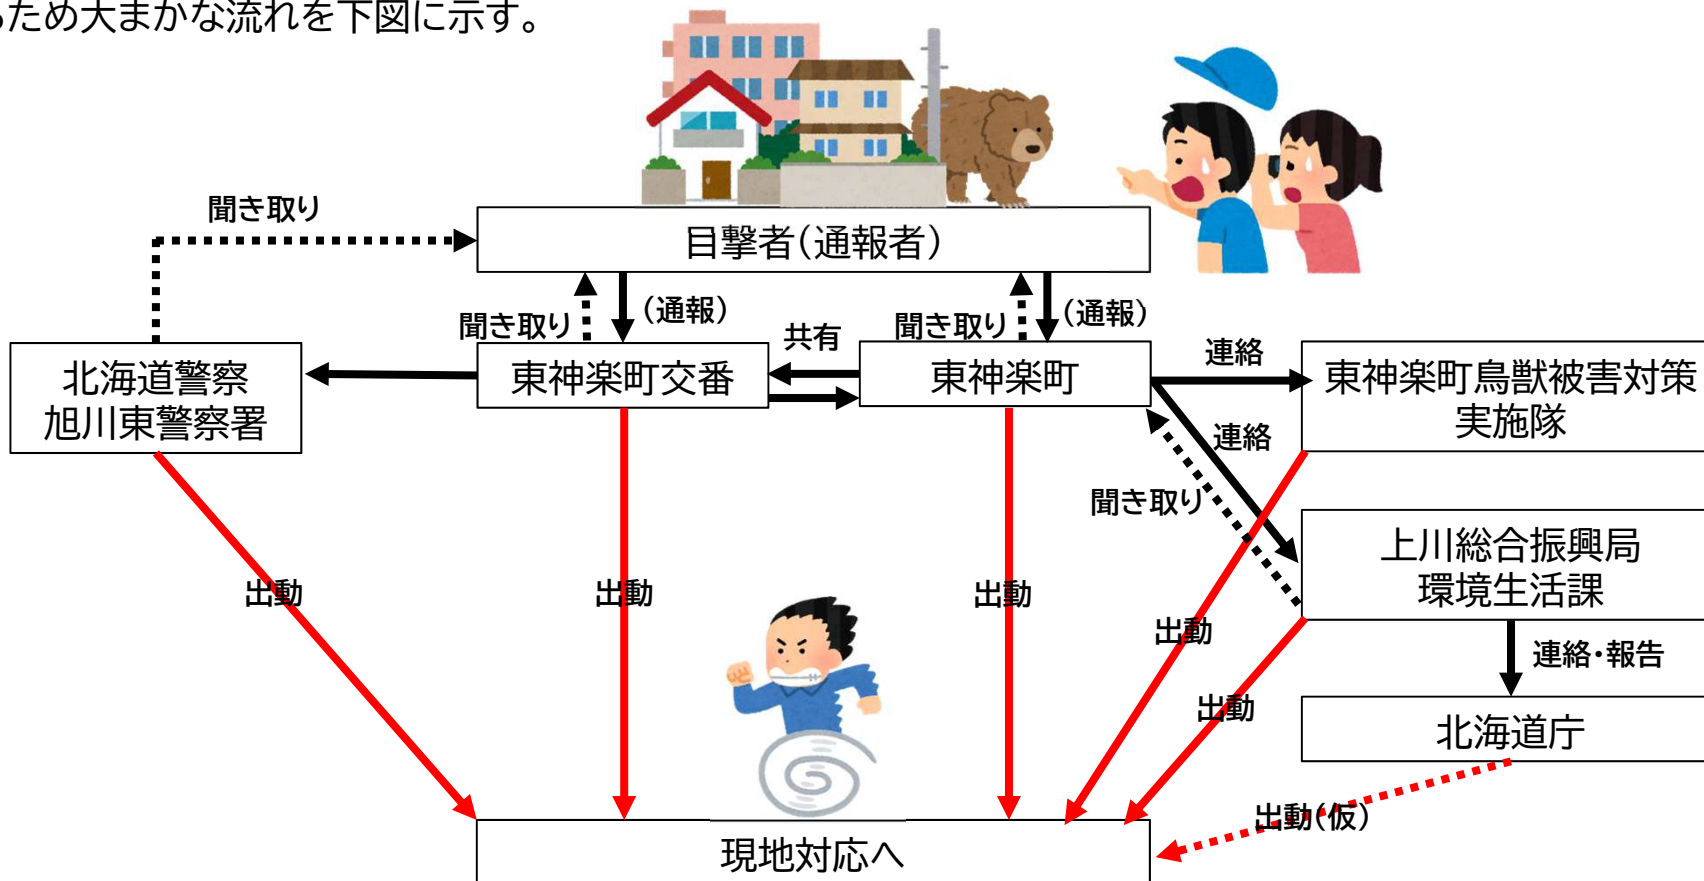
ため大まかな流れを下図に示す。

聞き取り

目撃者（通報者）

聞き取り （通報）

聞き取り （通報）

共有

北海道警察
旭川東警察署

東神楽町交番

東神楽町

連絡

東神楽町鳥獣被害対策
実施隊

連絡

聞き取り

上川総合振興局
環境生活課

連絡・報告

北海道庁

出動

出動

出動

出動

出動

出動（仮）

現地対応へ